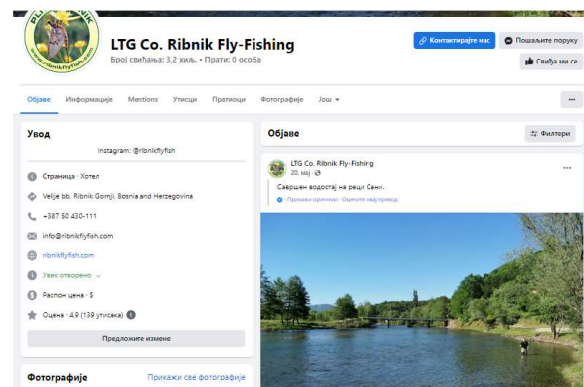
LTG Co. Ribnik Fly-Fishing
Број свиђања: 3,2 хиљ. • Прати: 0 особа

Контактирајте нас
Пошаљите поруку
Свиђа ми се

Објаве
Информације
Mentions
Утисци
Пратиоци
Фотографије
Још

Увод
Instagram: @ribnikflyfish

Страница · Хотел
Velije bb, Ribnik Gornji, Bosnia and Herzegovina
+387 50 430-111
info@ribnikflyfish.com
ribnikflyfish.com
Увек отворено
Распон цена · $
Оцена · 4,9 (139 утисака)

Предложите измене

Фотографије
Прикажи све фотографије

Објаве
Филтери

LTG Co. Ribnik Fly-Fishing
20. мај ·
Савршен водостај на реци Сани.
Прикажи оригинал · Оцените овај превод

www.ribnikflyfish.com